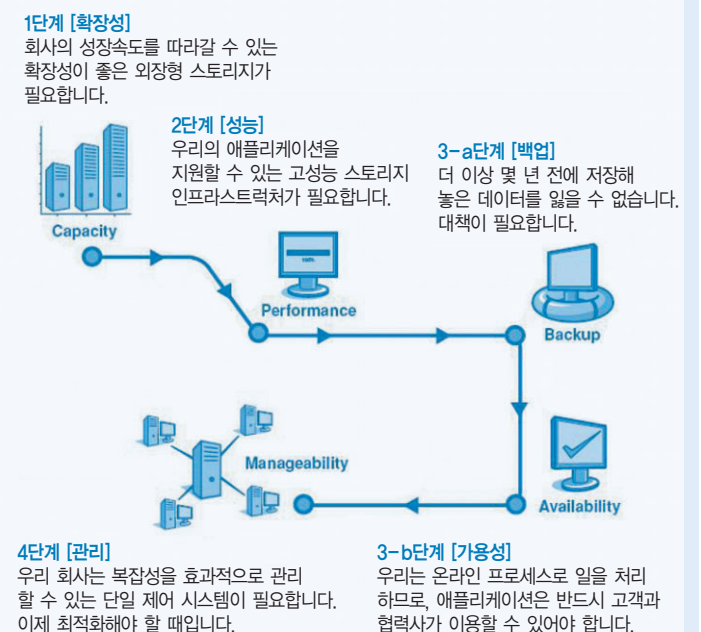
1단계 [확장성]
회사의 성장속도를 따라갈 수 있는 확장성이 좋은 외장형 스토리지가 필요합니다.

2단계 [성능]
우리의 애플리케이션을 지원할 수 있는 고성능 스토리지 인프라스트럭처가 필요합니다.

3-a단계 [백업]
더 이상 몇 년 전에 저장해 놓은 데이터를 잃을 수 없습니다. 대책이 필요합니다.

Capacity

100%

Performance

Backup

Manageability

Availability

4단계 [관리]
우리 회사는 복잡성을 효과적으로 관리할 수 있는 단일 제어 시스템이 필요합니다. 이제 최적화해야 할 때입니다.

3-b단계 [가용성]
우리는 온라인 프로세스로 일을 처리하므로, 애플리케이션은 반드시 고객과 협력사가 이용할 수 있어야 합니다.